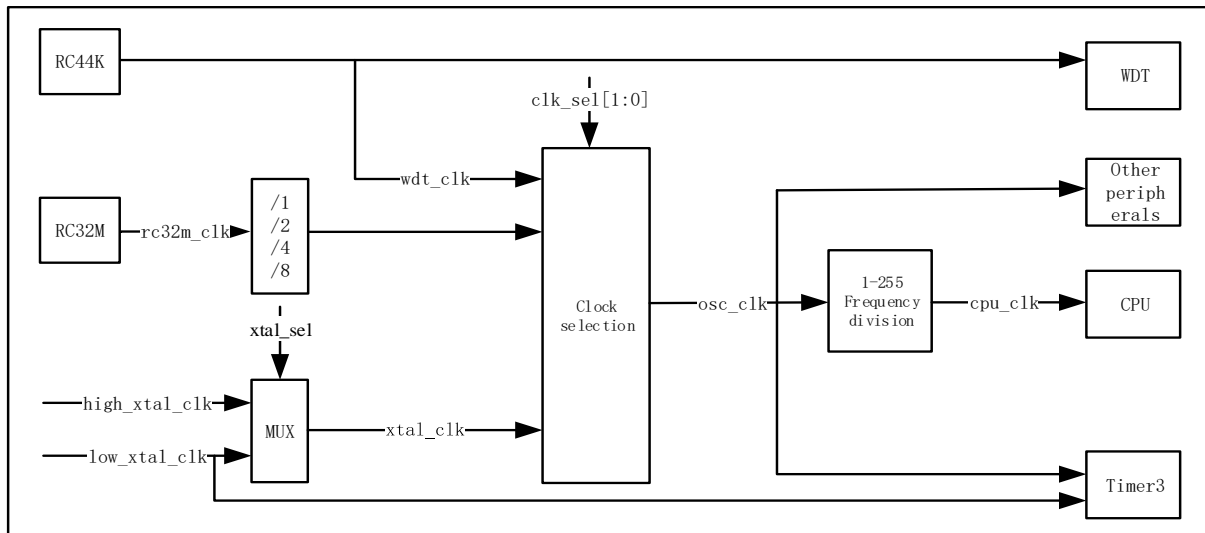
RC44K

WDT

clk_sel[1:0]

wdt_clk

RC32M

rc32m_clk

/1
/2
/4
/8

Other periph erals

Clock selection

osc_clk

1-255 Frequency division

cpu_clk

CPU

xtal_sel

high_xtal_clk

MUX

xtal_clk

low_xtal_clk

Timer3